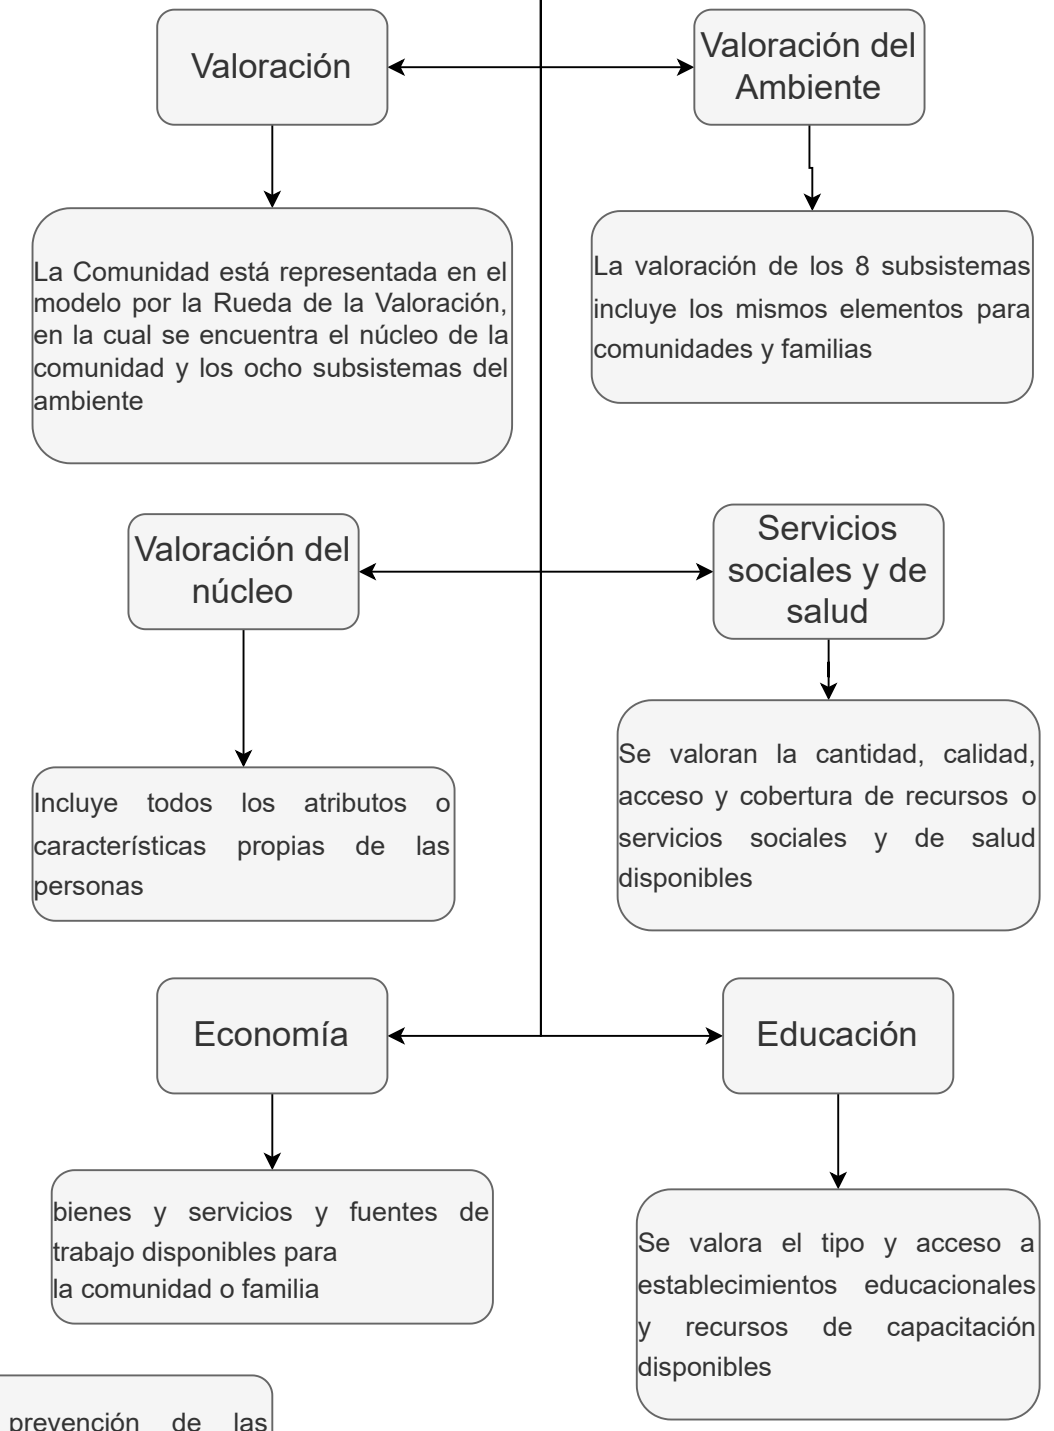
Valoración

Valoración del Ambiente

La Comunidad está representada en el modelo por la Rueda de la Valoración, en la cual se encuentra el núcleo de la comunidad y los ocho subsistemas del ambiente

La valoración de los 8 subsistemas incluye los mismos elementos para comunidades y familias

Valoración del núcleo

Servicios sociales y de salud

Incluye todos los atributos o características propias de las personas

Se valoran la cantidad, calidad, acceso y cobertura de recursos o servicios sociales y de salud disponibles

Economía

Educación

bienes y servicios y fuentes de trabajo disponibles para la comunidad o familia

Se valora el tipo y acceso a establecimientos educacionales y recursos de capacitación disponibles

prevención de las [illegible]